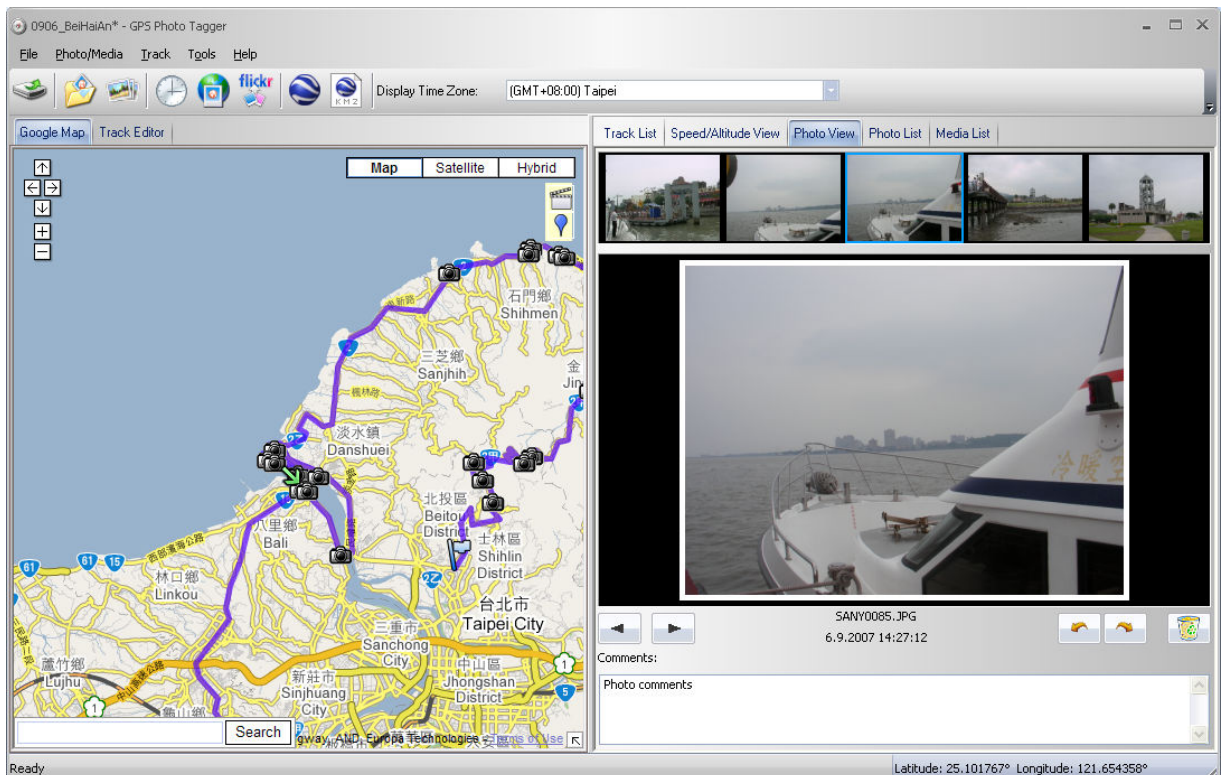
0906_BeiHaiAn* - GPS Photo Tagger

File Photo/Media Track Tools Help

flickr KMZ Display Time Zone: (GMT+08:00) Taipei

Google Map Track Editor

Map Satellite Hybrid

石門鄉 Shihmen

三芝鄉 Sanjhih

金 Jin

淡水鎮 Danshuei

北投區 Beitou District

八里鄉 Bali

士林區 Shihlin District

林口鄉 Linkou

台北市 Taipei City

三重市 Sanchong City

中山區 Jhongshan District

蘆竹鄉 Lujhu

新莊市 Sinjhuang City

Search

gway, AND, Europa Technologies - Terms of Use

Track List Speed/Altitude View Photo View Photo List Media List

SANY0085.JPG
6.9.2007 14:27:12

Comments:

Photo comments

Ready

Latitude: 25.101767° Longitude: 121.654358°